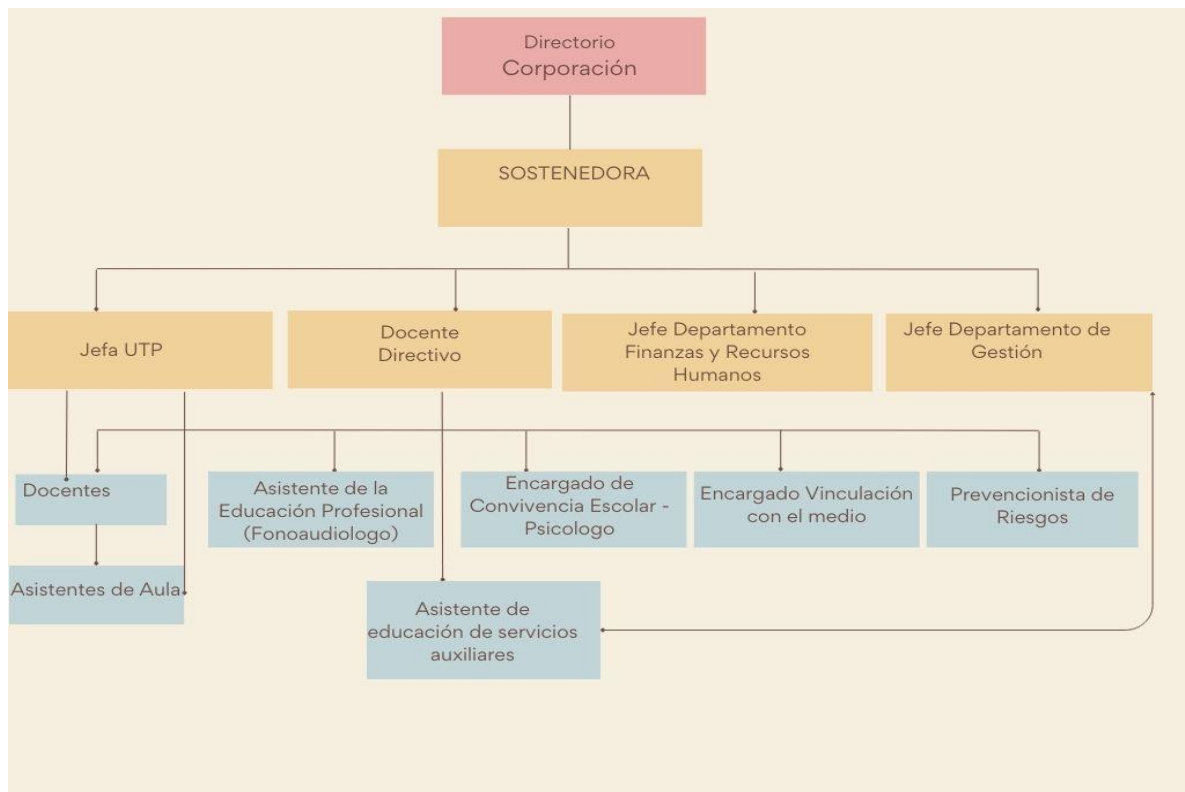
Directorio
Corporación

SOSTENEDORA

Jefa UTP

Docente Directivo

Jefe Departamento Finanzas y Recursos Humanos

Jefe Departamento de Gestión

Docentes

Asistente de la Educación Profesional (Fonoaudiologo)

Encargado de Convivencia Escolar - Psicologo

Encargado Vinculación con el medio

Prevencionista de Riesgos

Asistentes de Aula

Asistente de educación de servicios auxiliares